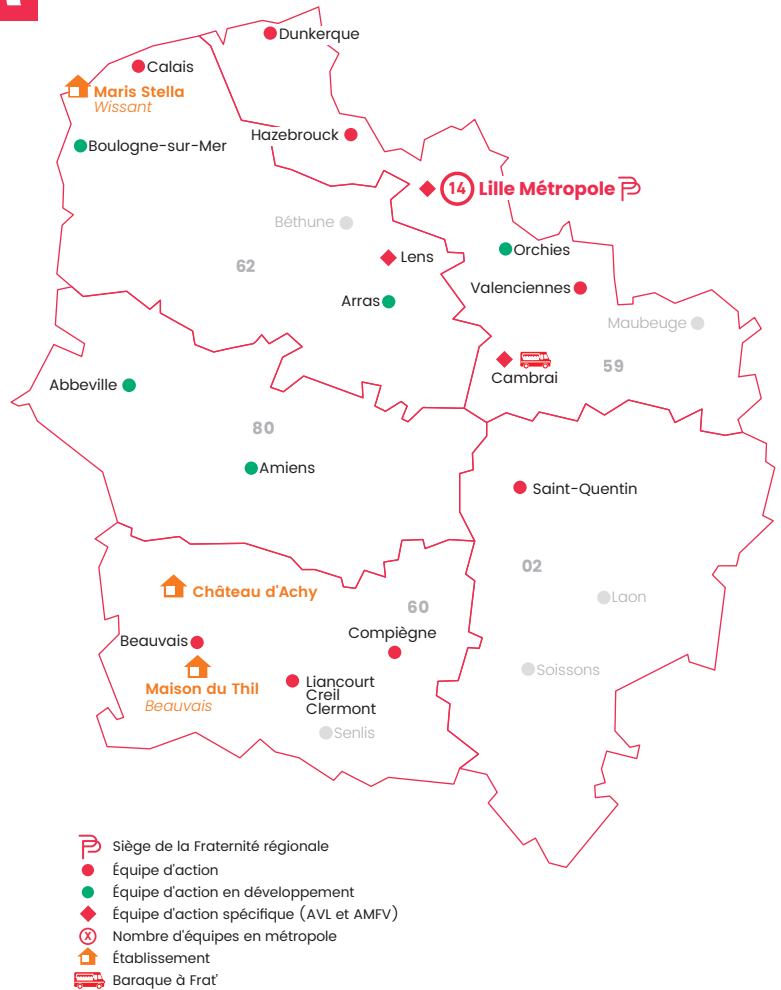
Dunkerque
Calais
Maris Stella
Wissant
Boulogne-sur-Mer
Hazebrouck
14 Lille Métropole
Béthune
Orchies
62
Lens
Valenciennes
Arras
Maubeuge
59
Cambrai
Abbeville
80
Amiens
Saint-Quentin
02
Château d'Achy
60
Laon
Compiègne
Beauvais
Maison du Thil
Beauvais
Liancourt
Creil
Clermont
Soissons
Senlis

Siège de la Fraternité régionale
Équipe d'action
Équipe d'action en développement
Équipe d'action spécifique (AVL et AMFV)
X Nombre d'équipes en métropole
Établissement
Baraque à Frat'